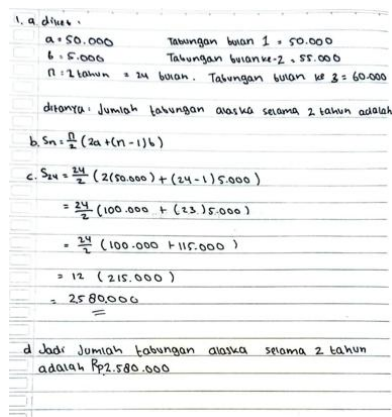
1. a diket:

a = 50.000 Tabungan bulan 1 = 50.000

b = 5.000 Tabungan bulan ke-2 = 55.000

n = 2 tahun = 24 bulan. Tabungan bulan ke 3 = 60.000

ditanya: Jumlah tabungan alaska selama 2 tahun adalah

b. $S_n = \frac{n}{2}(2a + (n-1)b)$

c. $S_{24} = \frac{24}{2}(2(50.000) + (24-1)5.000)$

$= \frac{24}{2}(100.000 + (23)5.000)$

$= \frac{24}{2}(100.000 + 115.000)$

$= 12 \; (215.000)$

$= 2580.000$

d. Jadi Jumlah tabungan alaska selama 2 tahun adalah Rp2.580.000